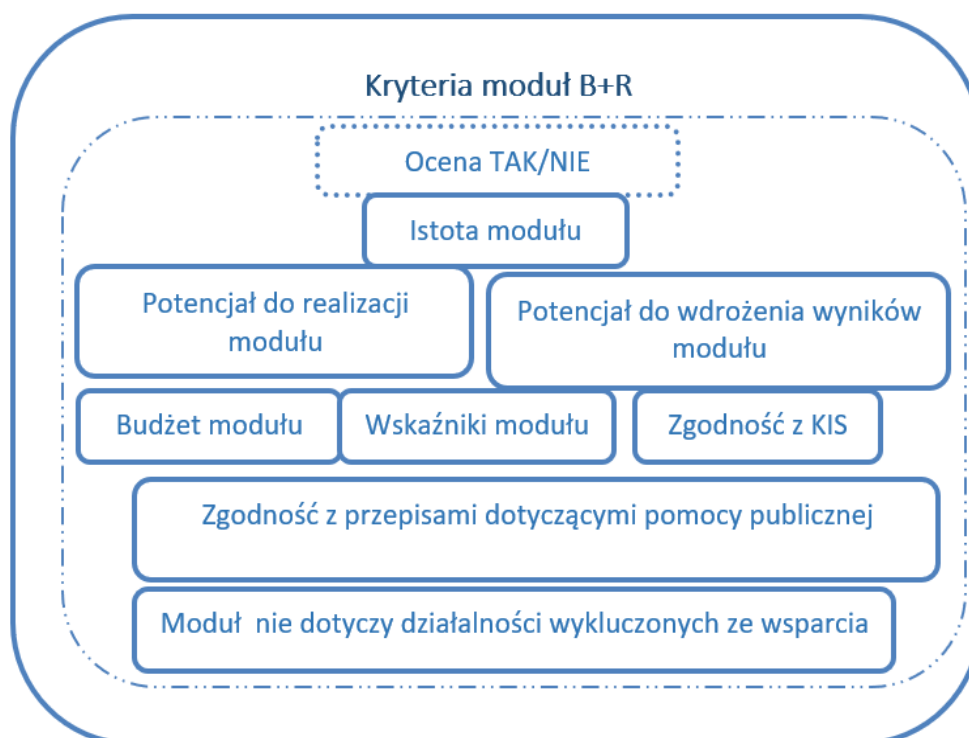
Kryteria moduł B+R

Ocena TAK/NIE

Istota modułu

Potencjał do realizacji modułu

Potencjał do wdrożenia wyników modułu

Budżet modułu

Wskaźniki modułu

Zgodność z KIS

Zgodność z przepisami dotyczącymi pomocy publicznej

Moduł nie dotyczy działalności wykluczonych ze wsparcia